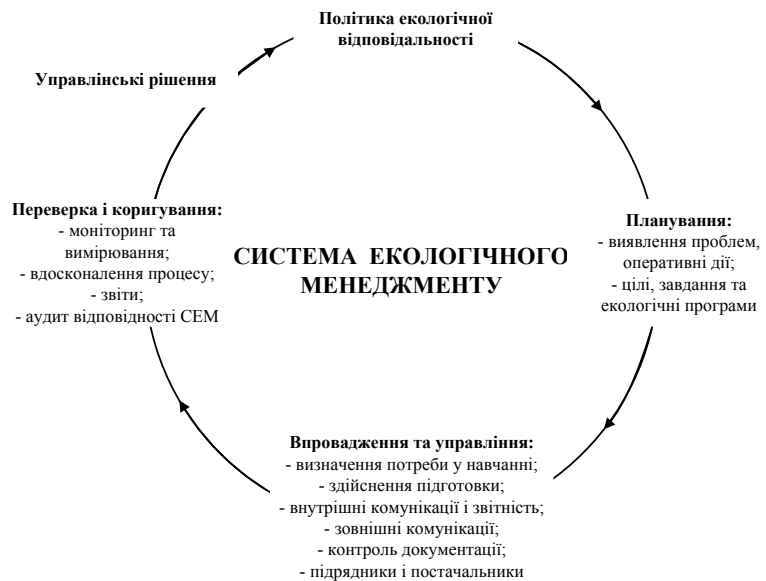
Політика екологічної відповідальності

Планування:
- виявлення проблем, оперативні дії;
- цілі, завдання та екологічні програми

Впровадження та управління:
- визначення потреби у навчанні;
- здійснення підготовки;
- внутрішні комунікації і звітність;
- зовнішні комунікації;
- контроль документації;
- підрядники і постачальники

Переверка і коригування:
- моніторинг та вимірювання;
- вдосконалення процесу;
- звіти;
- аудит відповідності СЕМ

Управлінські рішення

СИСТЕМА ЕКОЛОГІЧНОГО МЕНЕДЖМЕНТУ